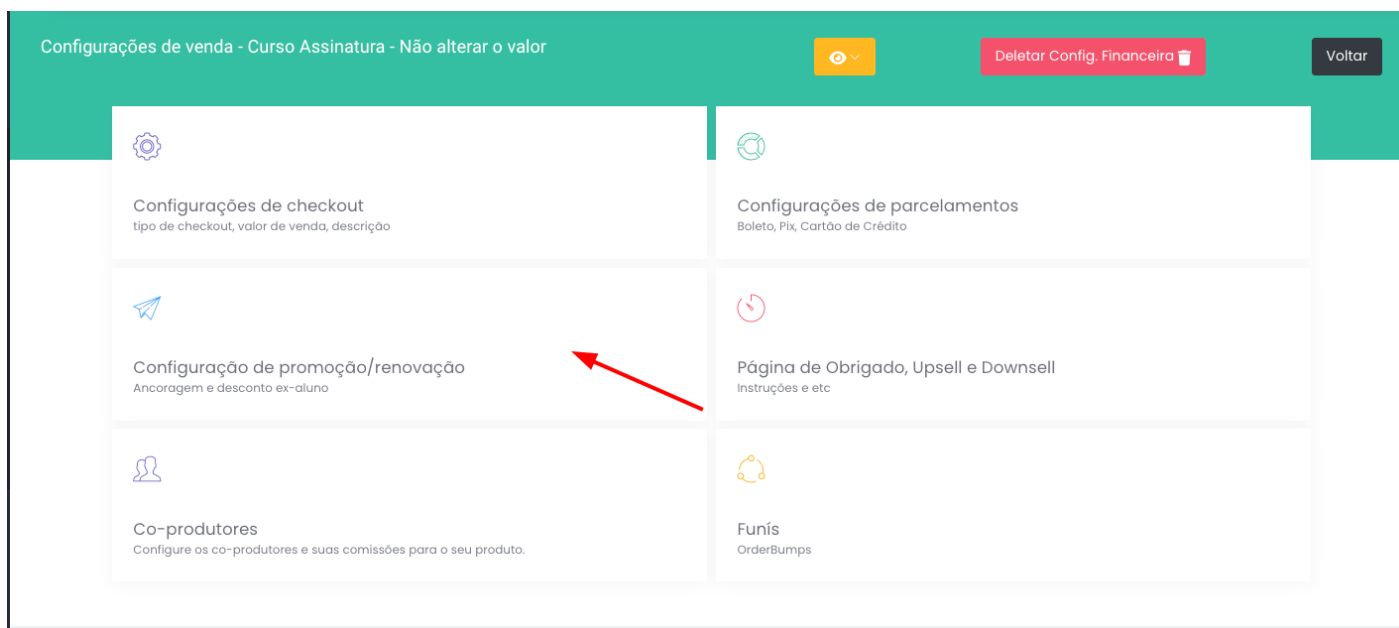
Configurações de venda - Curso Assinatura - Não alterar o valor

Deletar Config. Financeira

Voltar

Configurações de checkout
tipo de checkout, valor de venda, descrição

Configurações de parcelamentos
Boleto, Pix, Cartão de Crédito

Configuração de promoção/renovação
Ancoragem e desconto ex-aluno

Página de Obrigado, Upsell e Downsell
Instruções e etc

Co-produtores
Configure os co-produtores e suas comissões para o seu produto.

Funís
OrderBumps